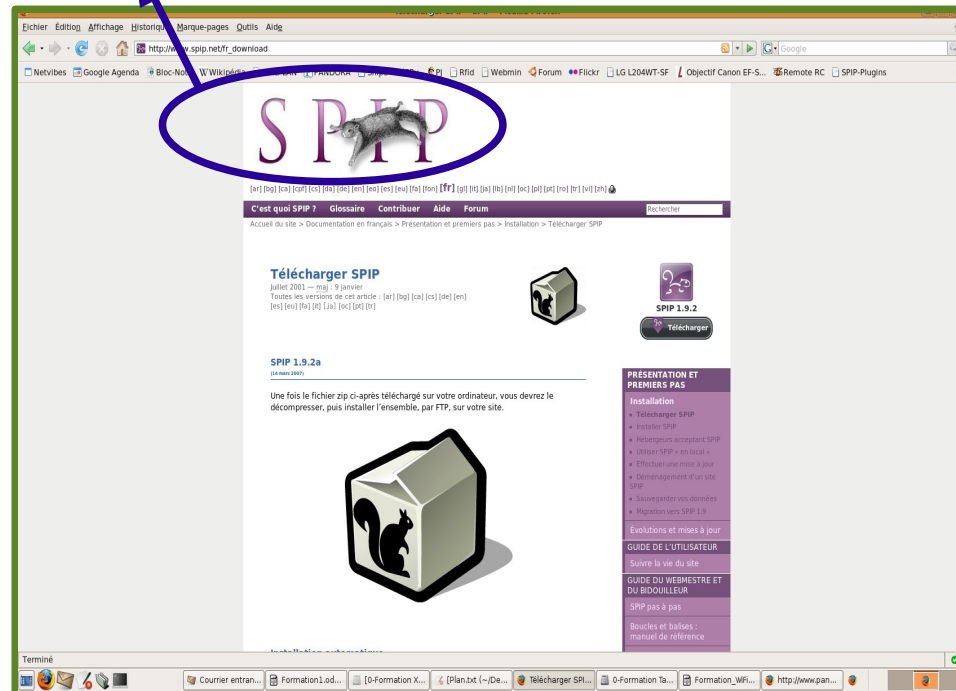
Télécharger SPIP - SPIP - Mozilla Firefox

Fichier Édition Affichage Historique Marque-pages Outils Aide

http://www.spip.net/fr_download

Google

Netvibes Google Agenda Bloc-Notes Wikipédia PANDORA Rfid Webmin Forum Flickr LG L204WT-SF Objectif Canon EF-S... Remote RC SPIP-Plugins

SPIP

[ar] [bg] [ca] [cpf] [cs] [da] [de] [en] [eo] [es] [eu] [fa] [fon] [fr] [gl] [it] [ja] [lb] [nl] [oc] [pl] [pt] [ro] [tr] [vi] [zh]

C'est quoi SPIP ? Glossaire Contribuer Aide Forum

Rechercher

Accueil du site > Documentation en français > Présentation et premiers pas > Installation > Télécharger SPIP

Télécharger SPIP

Juillet 2001 — maj : 9 janvier

Toutes les versions de cet article : [ar] [bg] [ca] [cs] [de] [en] [es] [eu] [fa] [it] [ja] [oc] [pt] [tr]

SPIP 1.9.2

Télécharger

SPIP 1.9.2a

(14 mars 2007)

Une fois le fichier zip ci-après téléchargé sur votre ordinateur, vous devrez le décompresser, puis installer l'ensemble, par FTP, sur votre site.

PRÉSENTATION ET PREMIERS PAS

Installation

Télécharger SPIP

Installer SPIP

Hébergeurs acceptant SPIP

Utiliser SPIP « en local »

Effectuer une mise à jour

Déménagement d'un site SPIP

Sauvegarder vos données

Migration vers SPIP 1.9

Évolutions et mises à jour

GUIDE DE L'UTILISATEUR

Suivre la vie du site

GUIDE DU WEBMESTRE ET DU BIDOUILLEUR

SPIP pas à pas

Boucles et balises : manuel de référence

Installation automatique

Terminé

Courrier entran... Formation1.od... [0-Formation X... [Plan.txt (~/De... Télécharger SPI... 0-Formation Ta... Formation_WiFi... http://www.pan...